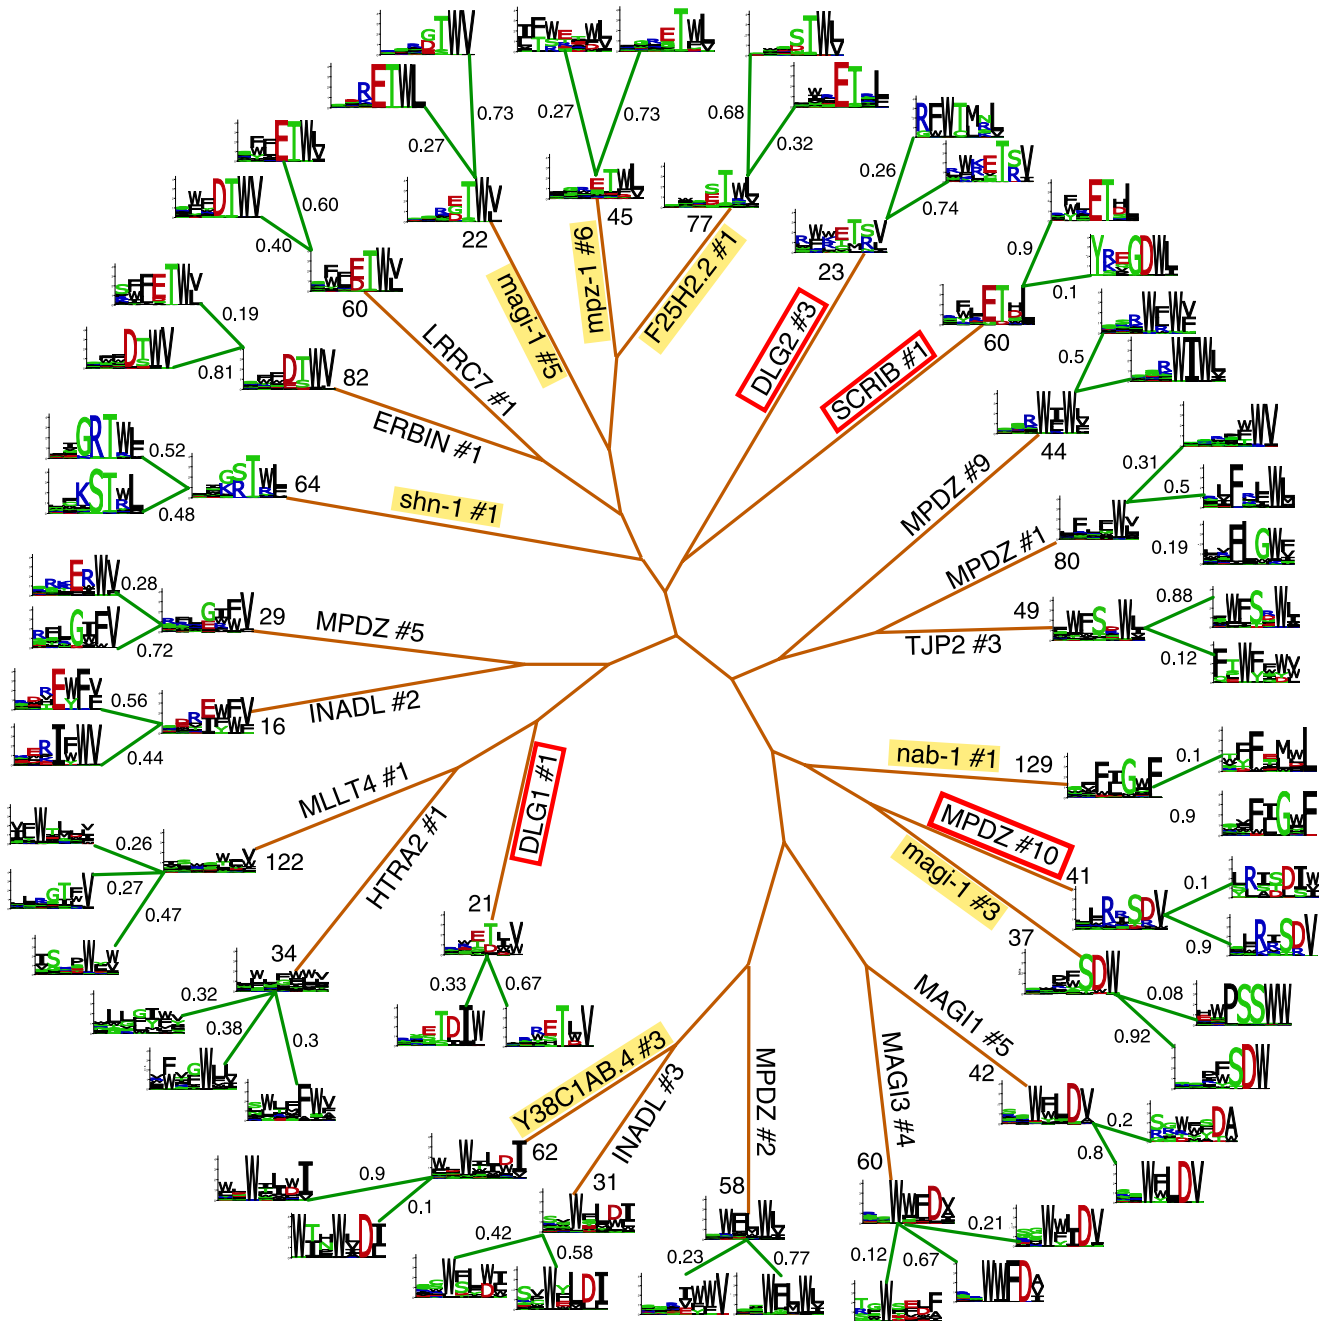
magi-1 #5
mpz-1 #6
F25H2.2 #1
DLG2 #3
SCRIB #1
LRRC7 #1
ERBIN #1
shn-1 #1
MPDZ #9
MPDZ #1
TJP2 #3
MPDZ #5
INADL #2
MLLT4 #1
HTRA2 #1
DLG1 #1
nab-1 #1
MPDZ #10
magi-1 #3
MAGI1 #5
MAGI3 #4
MPDZ #2
INADL #3
Y38C1AB.4 #3

0.73
0.27
22
0.27
0.73
45
0.68
0.32
77
0.26
0.74
23
0.9
0.1
60
0.60
0.40
60
0.19
0.81
82
0.52
0.48
64
0.5
44
0.31
0.5
0.19
80
0.88
0.12
49
0.28
0.72
29
0.56
0.44
16
0.26
0.27
0.47
122
34
0.32
0.38
0.3
21
0.33
0.67
129
0.1
0.9
41
0.1
0.9
37
0.08
0.92
42
0.2
0.8
60
0.21
0.12
0.67
58
0.23
0.77
31
0.42
0.58
62
0.9
0.1